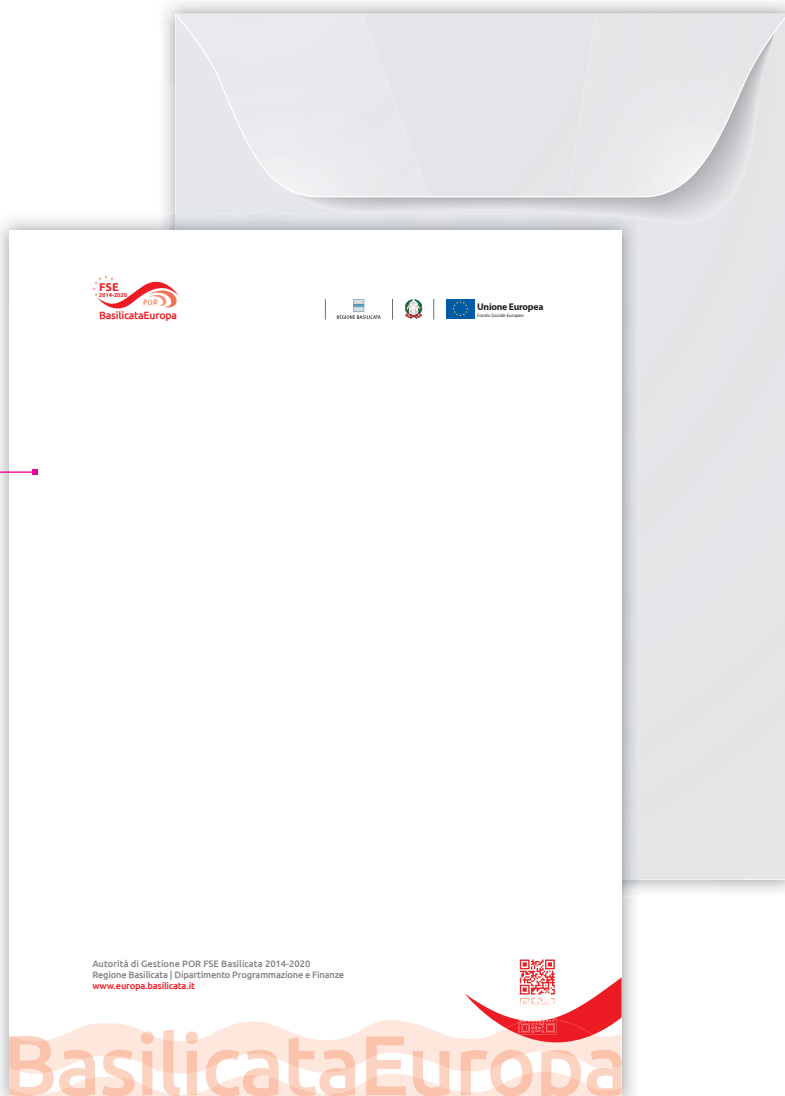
FSE
2014-2020
POR
BasilicataEuropa

REGIONE BASILICATA

Unione Europea
Fondo Sociale Europeo

Autorità di Gestione POR FSE Basilicata 2014-2020
Regione Basilicata | Dipartimento Programmazione e Finanze
www.europa.basilicata.it

BasilicataEuropa